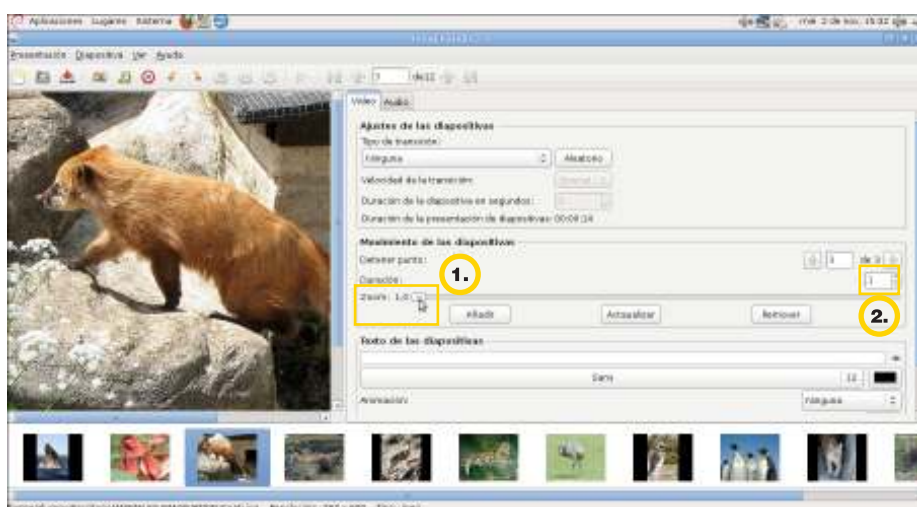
Aplicaciones Lugares Sistema

mié 2 de nov, 15:32

Presentación Diapositiva Ver Ayuda

de 12

Vídeo Audio

Ajustes de las diapositivas

Tipo de transición:

Ninguna

Aleatorio

Velocidad de la transición:

Normal

Duración de la diapositiva en segundos:

Duración de la presentación de diapositivas: 00:08:24

Movimiento de las diapositivas

Detener punto:

1

de 1

Duración:

1

Zoom: 1,0

1.

2.

Añadir

Actualizar

Remover

Texto de las diapositivas

Sans

12

Animación:

Ninguna